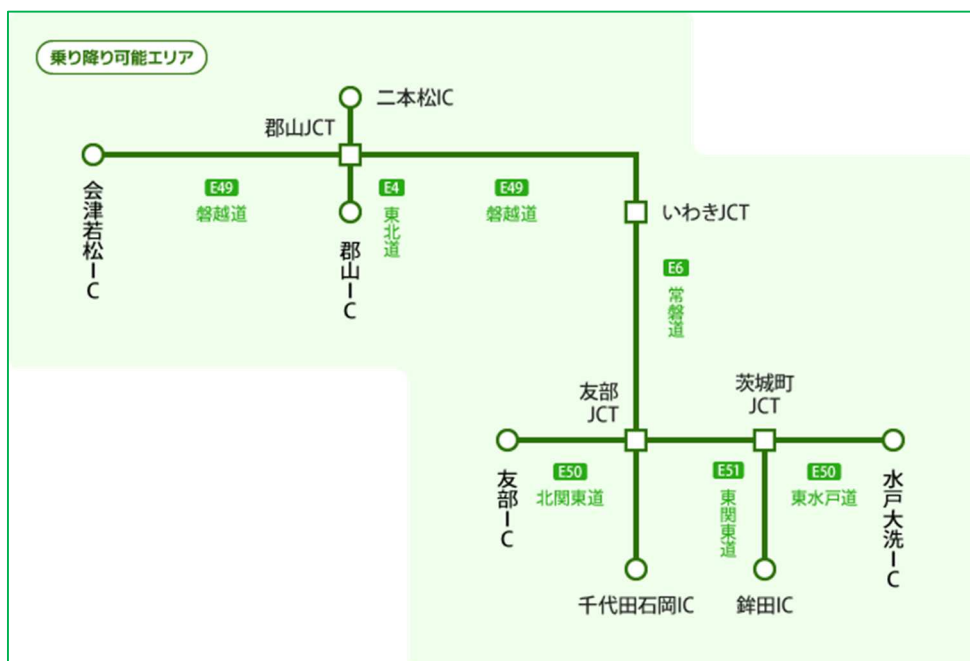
乗り降り可能エリア

二本松IC

郡山JCT

会津若松IC

E49
磐越道

E4
東北道

郡山IC

E49
磐越道

いわきJCT

E6
常磐道

友部JCT

茨城町JCT

友部IC

E50
北関東道

E51
東関東道

E50
東水戸道

水戸大洗IC

千代田石岡IC

鉾田IC